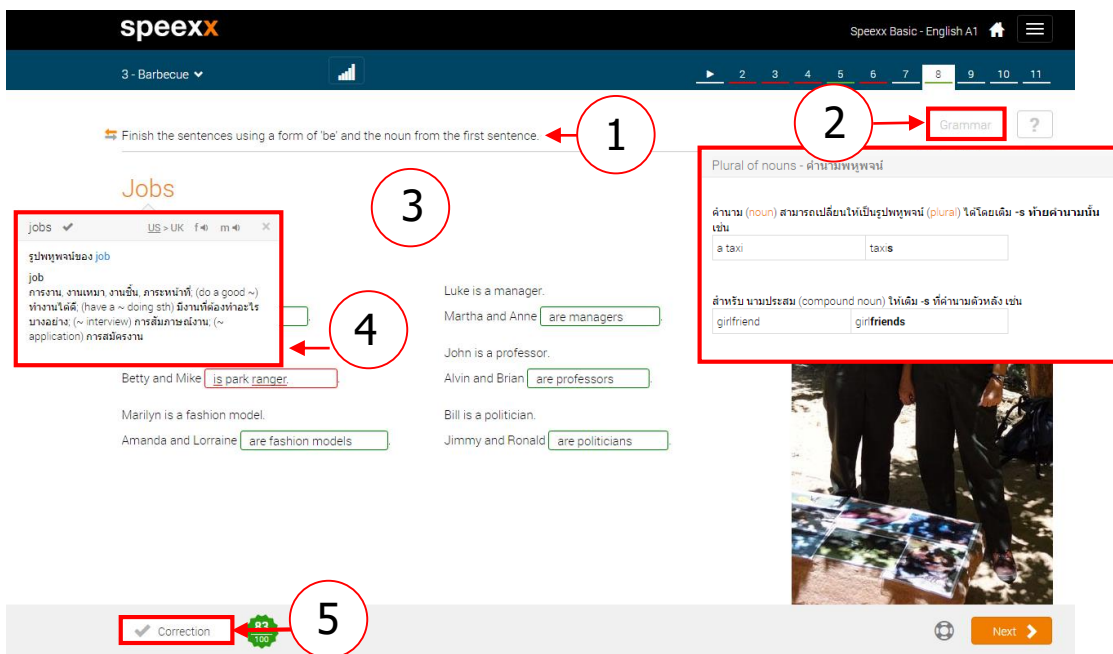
speexx

Speexx Basic - English A1

3 - Barbecue

▶ 2 3 4 5 6 7 8 9 10 11

Finish the sentences using a form of 'be' and the noun from the first sentence.

1

2

Grammar

?

Jobs

3

jobs ✔ US > UK f m ×

รูปพหูพจน์ของ job

job
การงาน, งานเหมา, งานชิ้น, ภาระหน้าที่; (do a good ~) ทำงานได้ดี; (have a ~ doing sth) มีงานที่ต้องทำอะไรบางอย่าง; (~ interview) การสัมภาษณ์งาน; (~ application) การสมัครงาน

4

Plural of nouns - คำนามพหูพจน์

คำนาม (noun) สามารถเปลี่ยนให้เป็นรูปพหูพจน์ (plural) ได้โดยเติม -s ท้ายคำนามนั้น เช่น

| a taxi | taxis |
|---|---|

สำหรับ นามประสม (compound noun) ให้เติม -s ที่คำนามตัวหลัง เช่น

| girlfriend | girlfriends |
|---|---|

Betty and Mike is park ranger.

Marilyn is a fashion model.

Amanda and Lorraine are fashion models.

Luke is a manager.

Martha and Anne are managers.

John is a professor.

Alvin and Brian are professors.

Bill is a politician.

Jimmy and Ronald are politicians.

Correction

83
100

5

Next